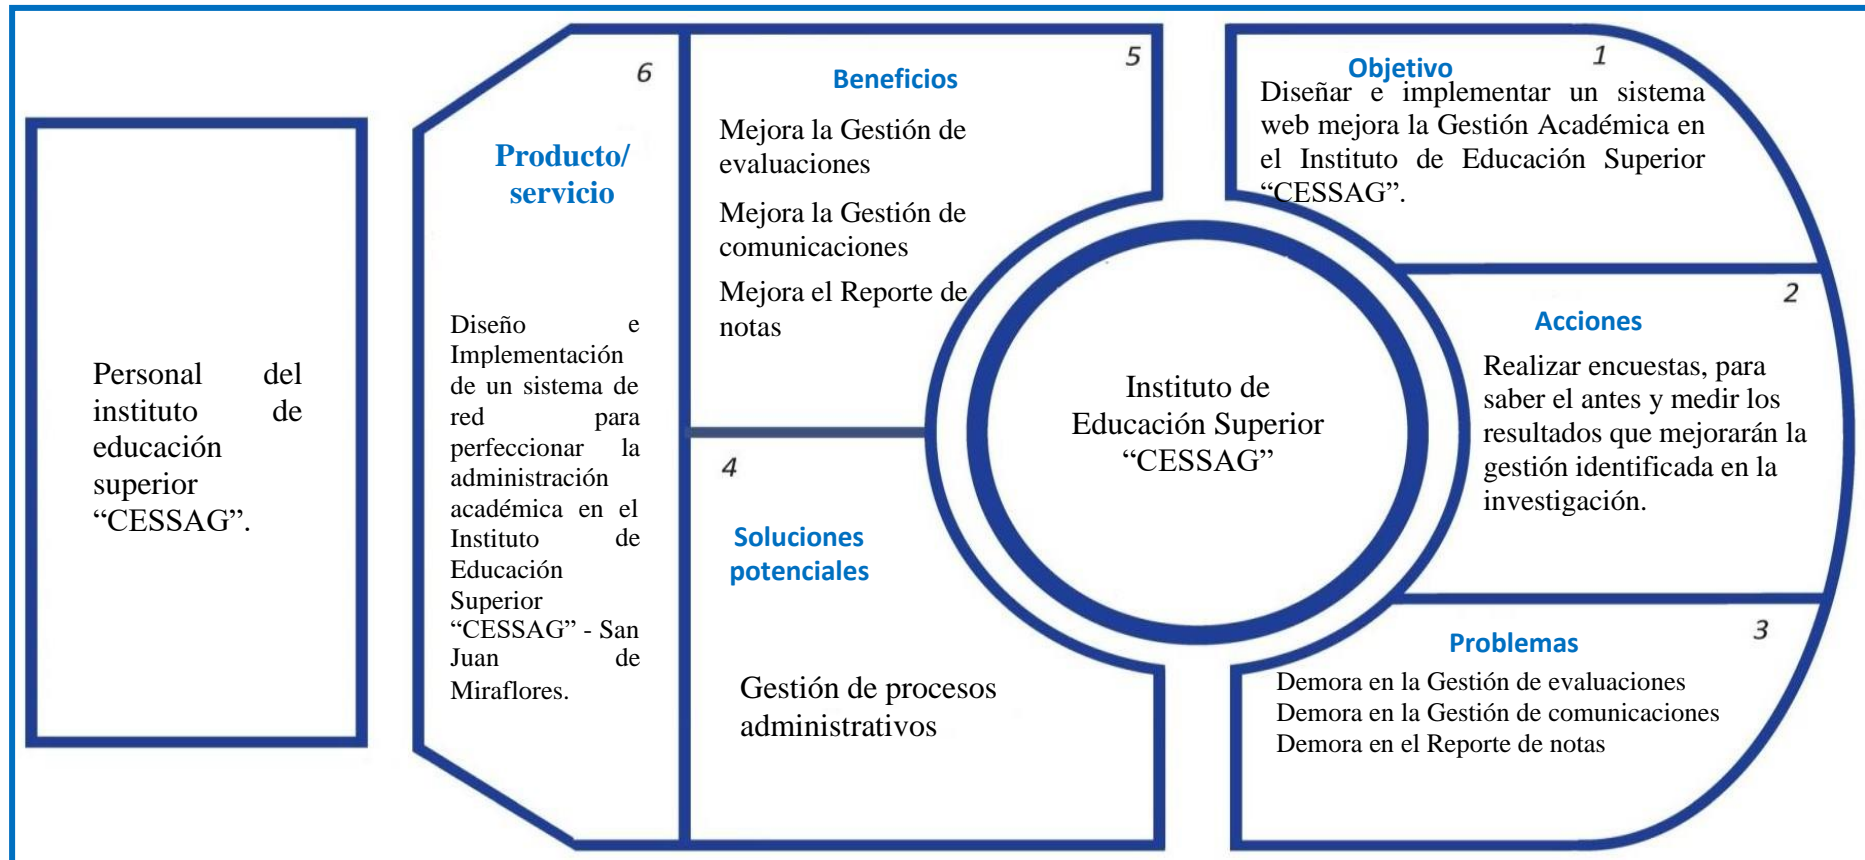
Personal del instituto de educación superior “CESSAG”.

6

Producto/ servicio

Diseño e Implementación de un sistema de red para perfeccionar la administración académica en el Instituto de Educación Superior “CESSAG” - San Juan de Miraflores.

5

Beneficios

Mejora la Gestión de evaluaciones

Mejora la Gestión de comunicaciones

Mejora el Reporte de notas

4

Soluciones potenciales

Gestión de procesos administrativos

Instituto de Educación Superior “CESSAG”

Objetivo

1

Diseñar e implementar un sistema web mejora la Gestión Académica en el Instituto de Educación Superior “CESSAG”.

2

Acciones

Realizar encuestas, para saber el antes y medir los resultados que mejorarán la gestión identificada en la investigación.

Problemas

3

Demora en la Gestión de evaluaciones
Demora en la Gestión de comunicaciones
Demora en el Reporte de notas